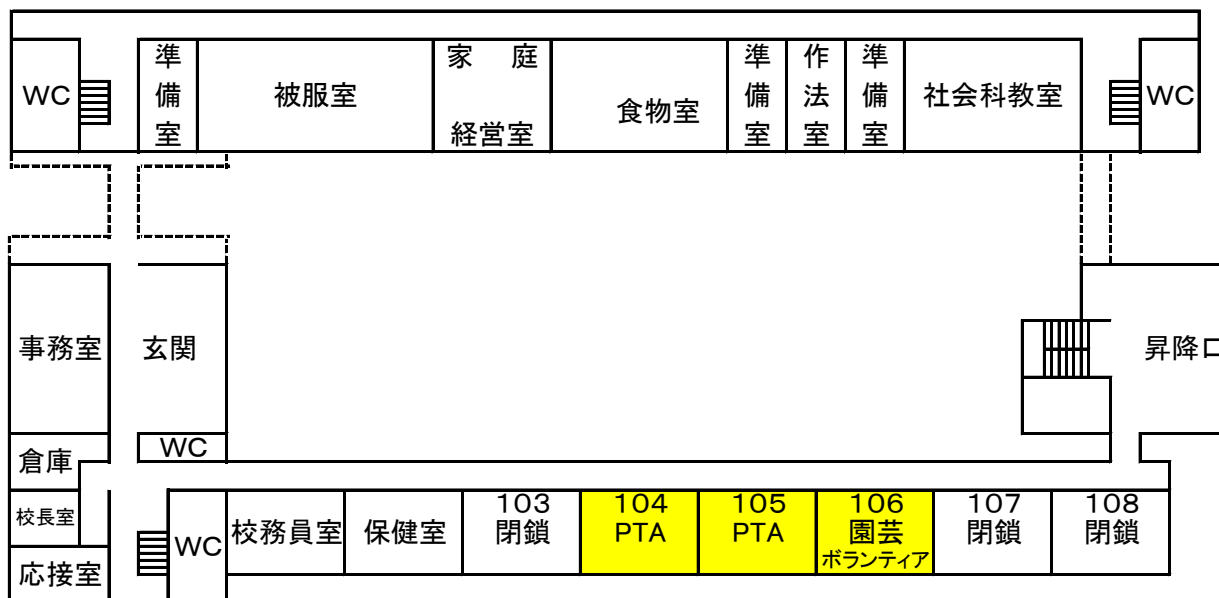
WC

準備室

被服室

家庭経営室

食物室

準備室

作法室

準備室

社会科教室

WC

事務室

玄関

昇降口

倉庫

WC

校長室

応接室

WC

校務員室

保健室

103
閉鎖

104
PTA

105
PTA

106
園芸
ボランティア

107
閉鎖

108
閉鎖